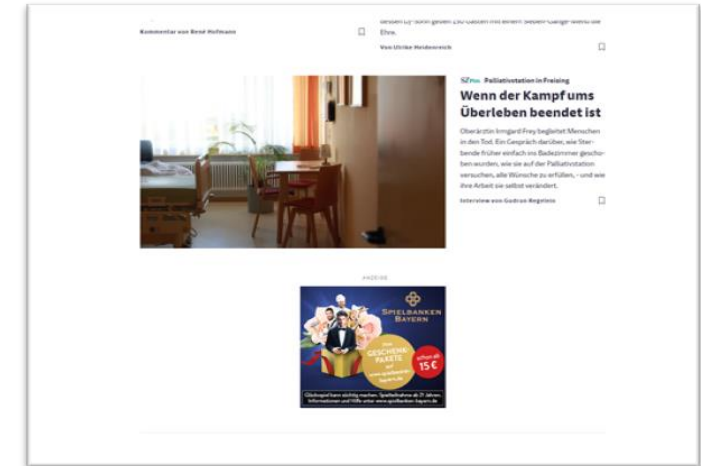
Kommentar von René Hofmann

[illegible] Ehre.

Von Ulrike Heidenreich

SZ Plus Palliativstation in Freising

Wenn der Kampf ums Überleben beendet ist

Oberärztin Irmgard Frey begleitet Menschen in den Tod. Ein Gespräch darüber, wie Sterbende früher einfach ins Badezimmer geschoben wurden, wie sie auf der Palliativstation versuchen, alle Wünsche zu erfüllen, - und wie ihre Arbeit sie selbst verändert.

Interview von Gudrun Regelein

ANZEIGE

SPIELBANKEN BAYERN

Neu GESCHENK-PAKETE auf www.spielbanken-bayern.de

schon ab 15 €

Glücksspiel kann süchtig machen. Spielteilnahme ab 21 Jahren. Informationen und Hilfe unter www.spielbanken-bayern.de